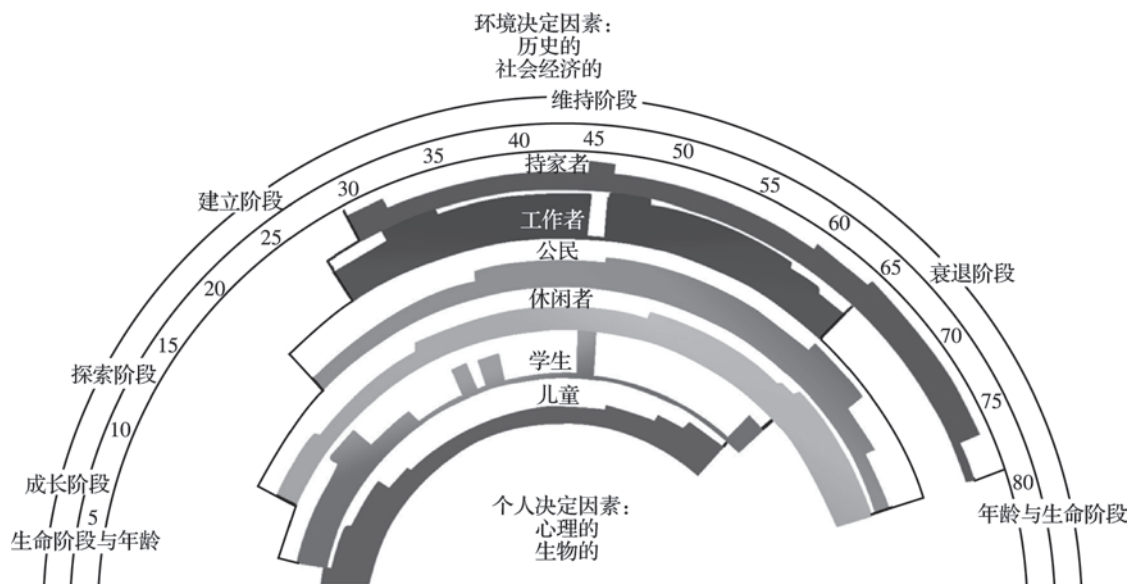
环境决定因素：
历史的
社会经济的

维持阶段

建立阶段

衰退阶段

探索阶段

成长阶段

生命阶段与年龄

年龄与生命阶段

5
10
15
20
25
30
35
40
45
50
55
60
65
70
75
80

持家者
工作者
公民
休闲者
学生
儿童

个人决定因素：
心理的
生物的